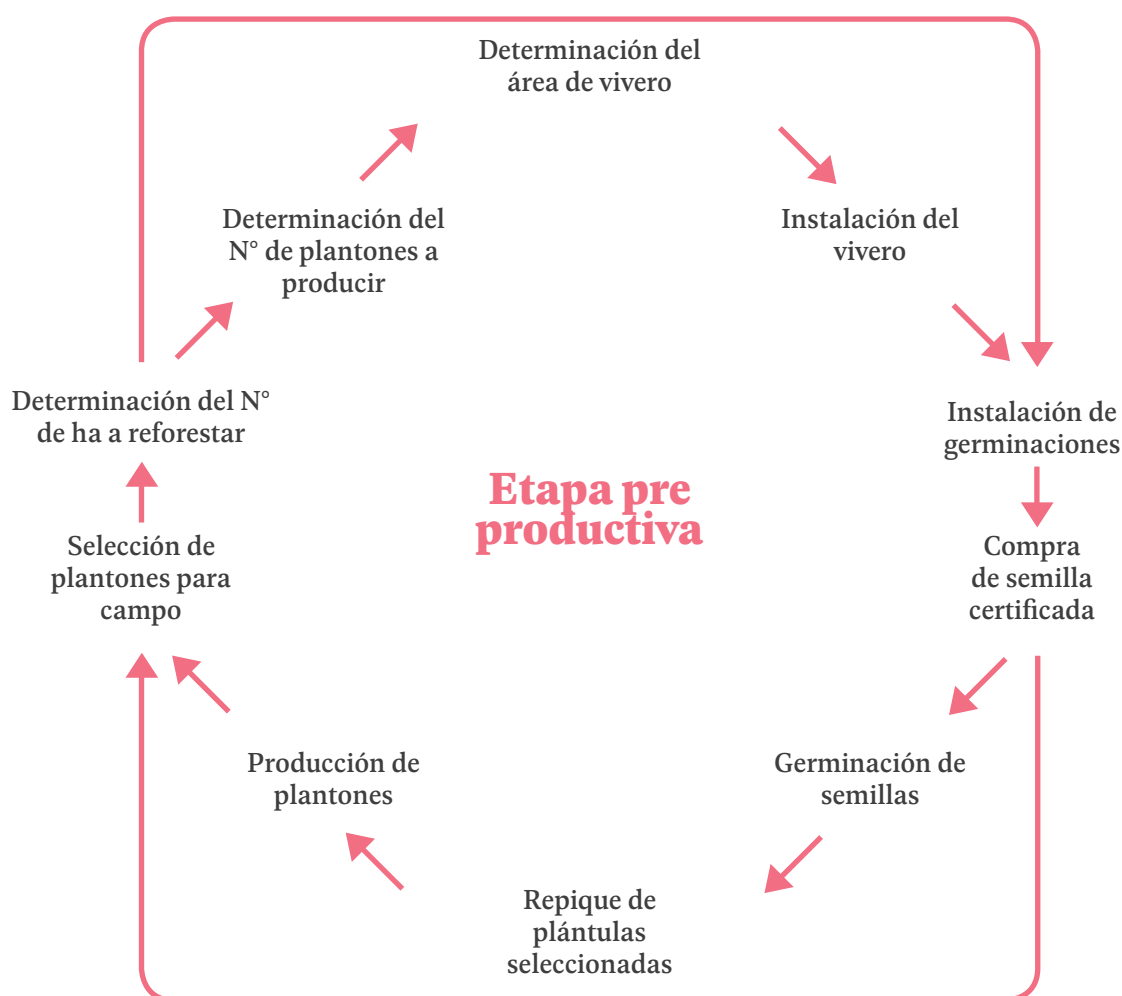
Determinación del área de vivero

Instalación del vivero

Instalación de germinaciones

Compra de semilla certificada

Germinación de semillas

Repique de plántulas seleccionadas

Producción de plantones

Selección de plantones para campo

Determinación del N° de ha a reforestar

Determinación del N° de plantones a producir

Etapa pre productiva